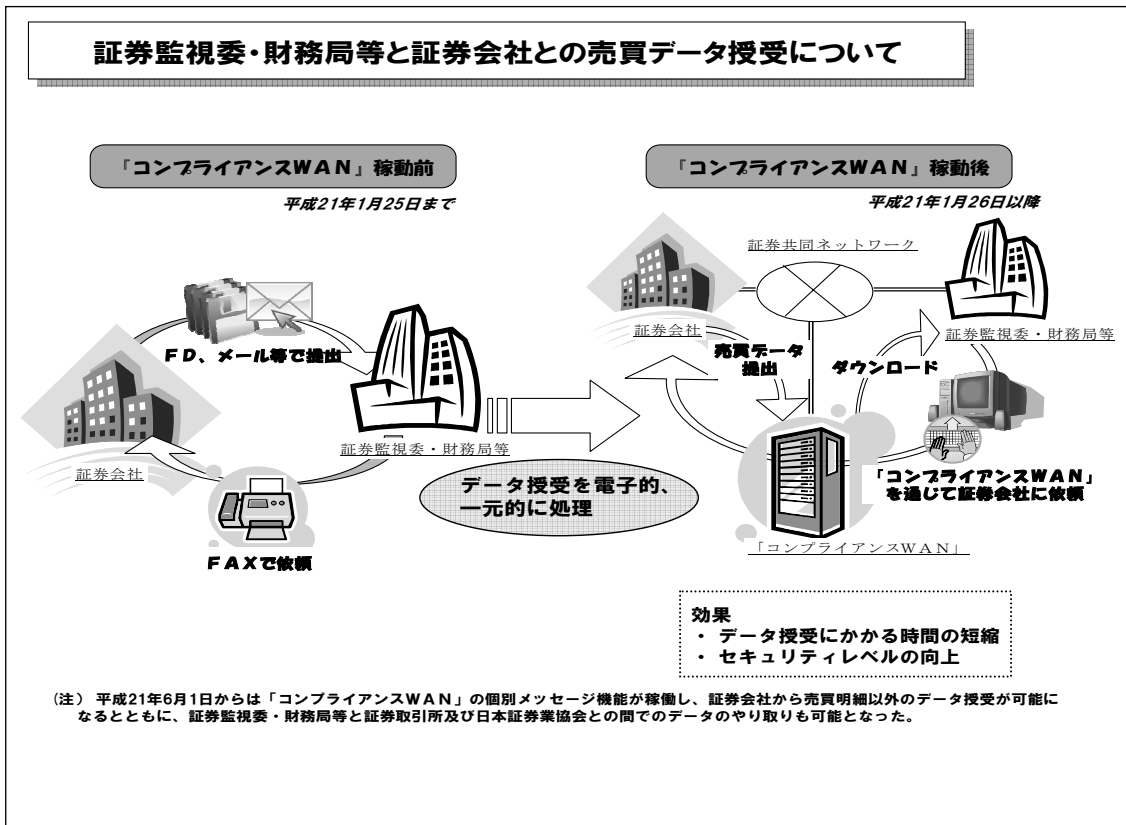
証券監視委・財務局等と証券会社との売買データ授受について

「コンプライアンスWAN」稼動前

平成21年1月25日まで

FD、メール等で提出

証券会社

証券監視委・財務局等

FAXで依頼

データ授受を電子的、一元的に処理

「コンプライアンスWAN」稼動後

平成21年1月26日以降

証券共同ネットワーク

証券会社

売買データ提出

ダウンロード

証券監視委・財務局等

「コンプライアンスWAN」を通じて証券会社に依頼

「コンプライアンスWAN」

効果
・ データ授受にかかる時間の短縮
・ セキュリティレベルの向上

（注） 平成21年6月1日からは「コンプライアンスWAN」の個別メッセージ機能が稼働し、証券会社から売買明細以外のデータ授受が可能になるとともに、証券監視委・財務局等と証券取引所及び日本証券業協会との間でのデータのやり取りも可能となった。